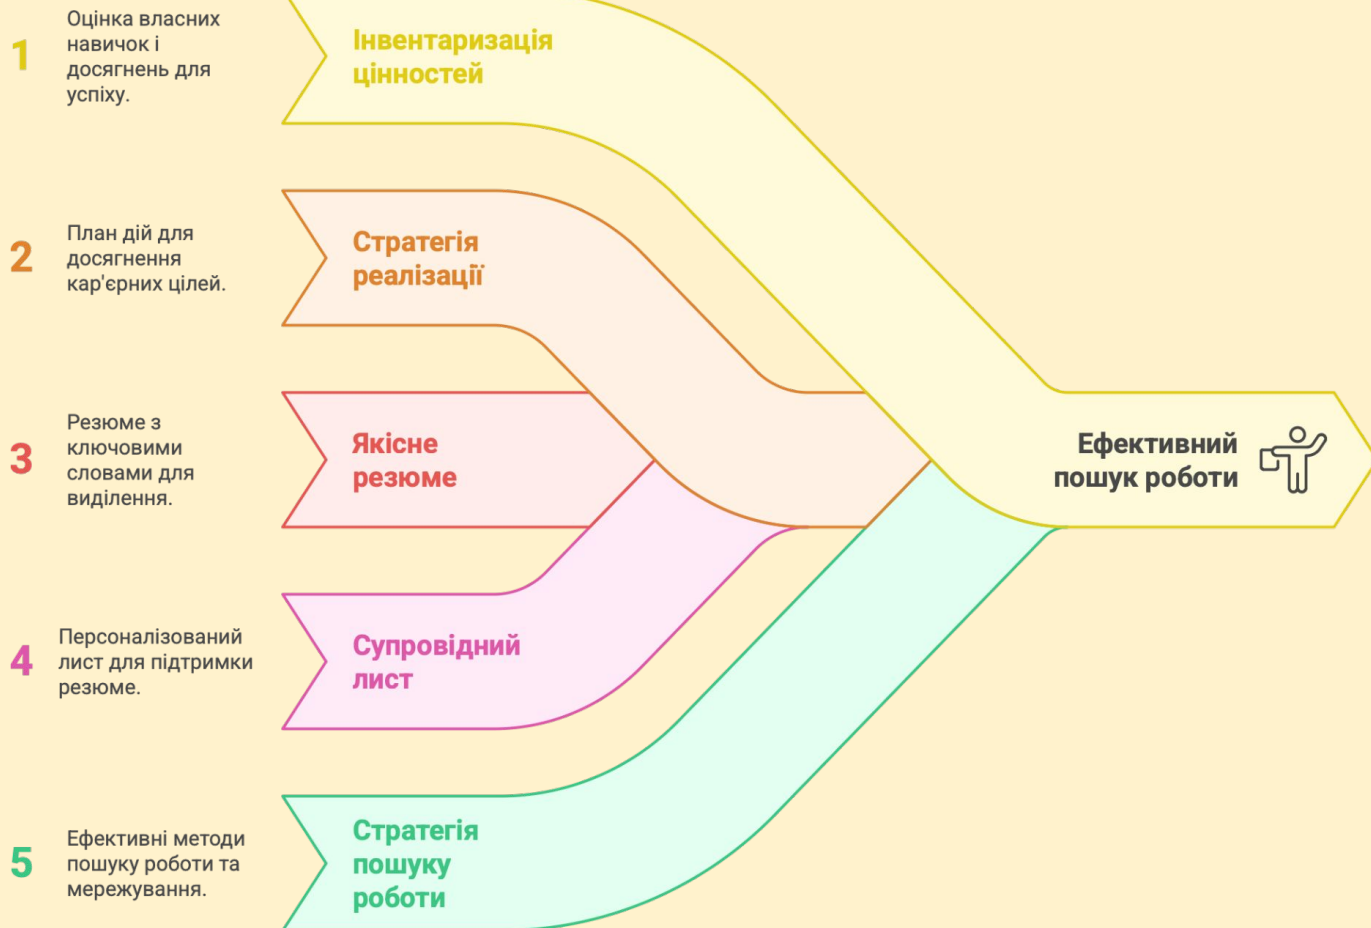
1 Оцінка власних навичок і досягнень для успіху.

Інвентаризація цінностей

2 План дій для досягнення кар'єрних цілей.

Стратегія реалізації

3 Резюме з ключовими словами для виділення.

Якісне резюме

4 Персоналізований лист для підтримки резюме.

Супровідний лист

5 Ефективні методи пошуку роботи та мережування.

Стратегія пошуку роботи

Ефективний пошук роботи